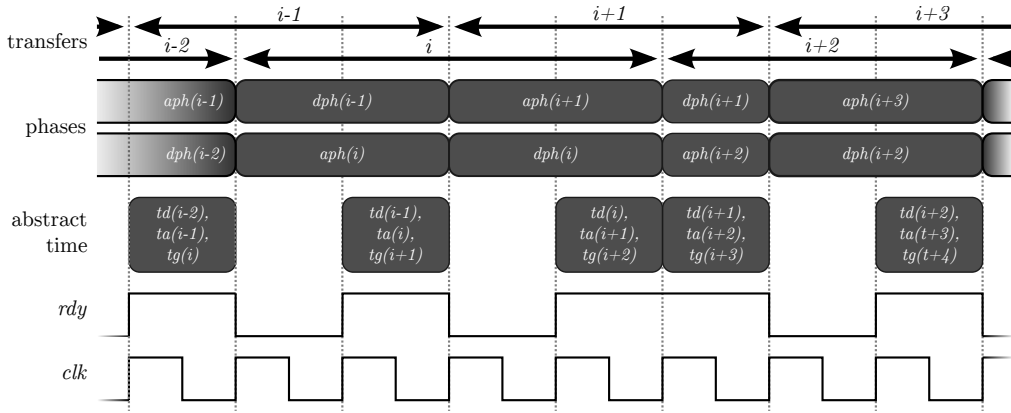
transfers
i-1
i+1
i+3
i-2
i
i+2

phases
aph(i-1)
dph(i-1)
aph(i+1)
dph(i+1)
aph(i+3)
dph(i-2)
aph(i)
dph(i)
aph(i+2)
dph(i+2)

abstract time
td(i-2), ta(i-1), tg(i)
td(i-1), ta(i), tg(i+1)
td(i), ta(i+1), tg(i+2)
td(i+1), ta(i+2), tg(i+3)
td(i+2), ta(t+3), tg(t+4)

rdy

clk